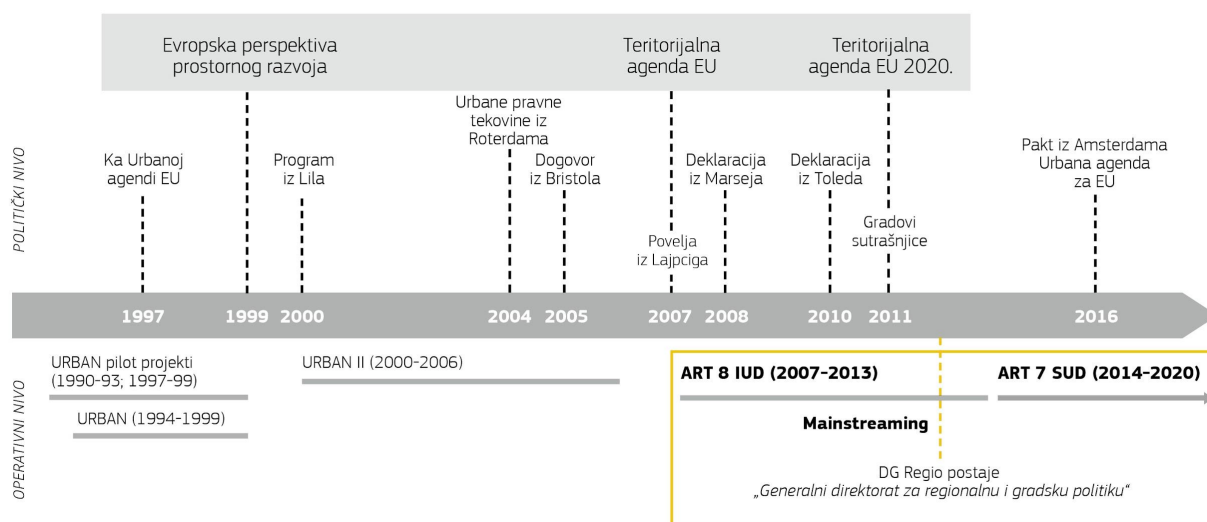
Evropska perspektiva prostornog razvoja

Teritorijalna agenda EU

Teritorijalna agenda EU 2020.

POLITIČKI NIVO

Ka Urbanoj agendi EU

Program iz Lila

Urbane pravne tekovine iz Roterdama

Dogovor iz Bristola

Povelja iz Lajpciga

Deklaracija iz Marseja

Deklaracija iz Toleda

Gradovi sutrašnjice

Pakt iz Amsterdama Urbana agenda za EU

1997 1999 2000 2004 2005 2007 2008 2010 2011 2016

OPERATIVNI NIVO

URBAN pilot projekti (1990-93; 1997-99)

URBAN (1994-1999)

URBAN II (2000-2006)

ART 8 IUD (2007-2013)

ART 7 SUD (2014-2020)

Mainstreaming

DG Regio postaje „Generalni direktorat za regionalnu i gradsku politiku“